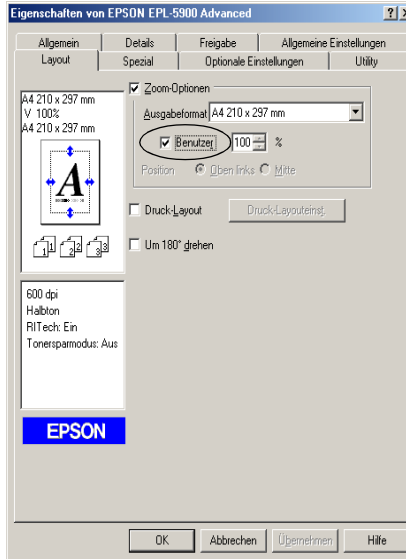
Eigenschaften von EPSON EPL-5900 Advanced ? X

Allgemein | Details | Freigabe | Allgemeine Einstellungen
Layout | Spezial | Optionale Einstellungen | Utility

A4 210 x 297 mm
V 100%
A4 210 x 297 mm

A

1 2 3

600 dpi
Halbton
RITech: Ein
Tonersparmodus: Aus

EPSON

Zoom-Optionen
Ausgabeformat A4 210 x 297 mm
Benutzer 100 %
Position Oben links Mitte

Druck-Layout Druck-Layouteinst.

Um 180° drehen

OK Abbrechen Übernehmen Hilfe